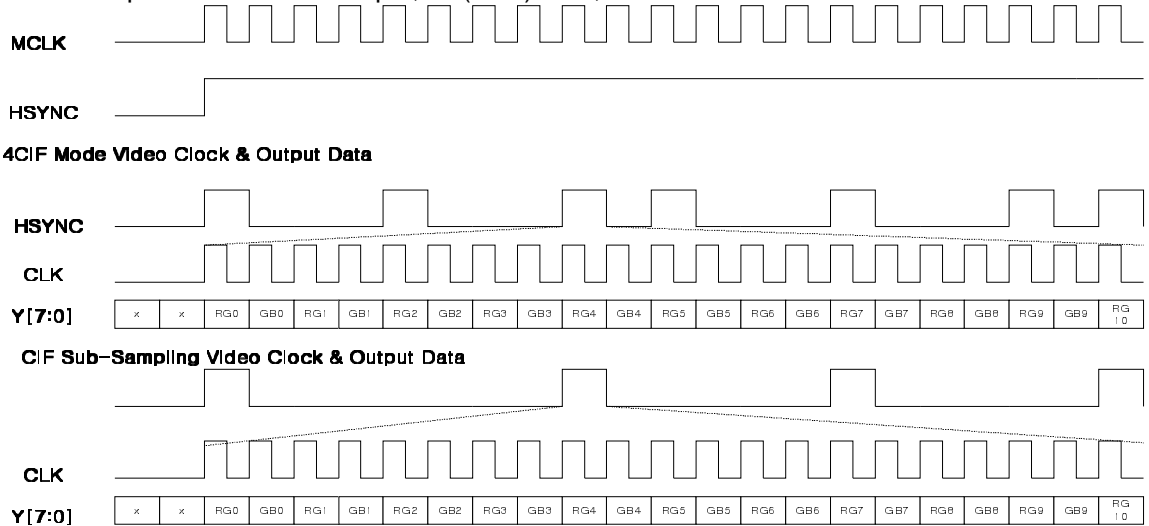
MCLK

HSYNC

4CIF Mode Video Clock & Output Data

HSYNC

CLK

Y[7:0]

| x | x | RG0 | GB0 | RG1 | GB1 | RG2 | GB2 | RG3 | GB3 | RG4 | GB4 | RG5 | GB5 | RG6 | GB6 | RG7 | GB7 | RG8 | GB8 | RG9 | GB9 | RG 10 |
|---|---|---|---|---|---|---|---|---|---|---|---|---|---|---|---|---|---|---|---|---|---|---|

CIF Sub-Sampling Video Clock & Output Data

CLK

Y[7:0]

| x | x | RG0 | GB0 | RG1 | GB1 | RG2 | GB2 | RG3 | GB3 | RG4 | GB4 | RG5 | GB5 | RG6 | GB6 | RG7 | GB7 | RG8 | GB8 | RG9 | GB9 | RG 10 |
|---|---|---|---|---|---|---|---|---|---|---|---|---|---|---|---|---|---|---|---|---|---|---|